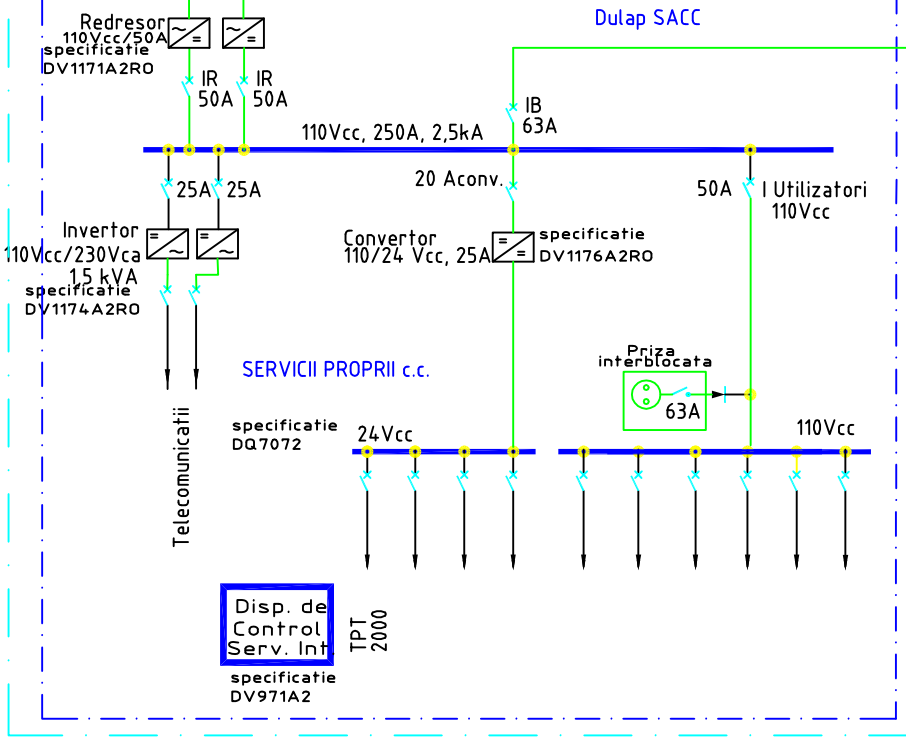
Redresor
110Vcc/50A
specificatie
DV1171A2RO

Dulap SACC

IR
50A

IR
50A

IB
63A

110Vcc, 250A, 2,5kA

25A 25A

20 Aconv.

50A

I Utilizatori
110Vcc

Invertor
110Vcc/230Vca
1,5 kVA
specificatie
DV1174A2RO

Convertor
110/24 Vcc, 25A

specificatie
DV1176A2RO

SERVICII PROPRII c.c.

Priza
interblocata

63A

Telecomunicatii

specificatie
DQ7072

24Vcc

110Vcc

Disp. de
Control
Serv. Int

specificatie
DV971A2

TPT
2000